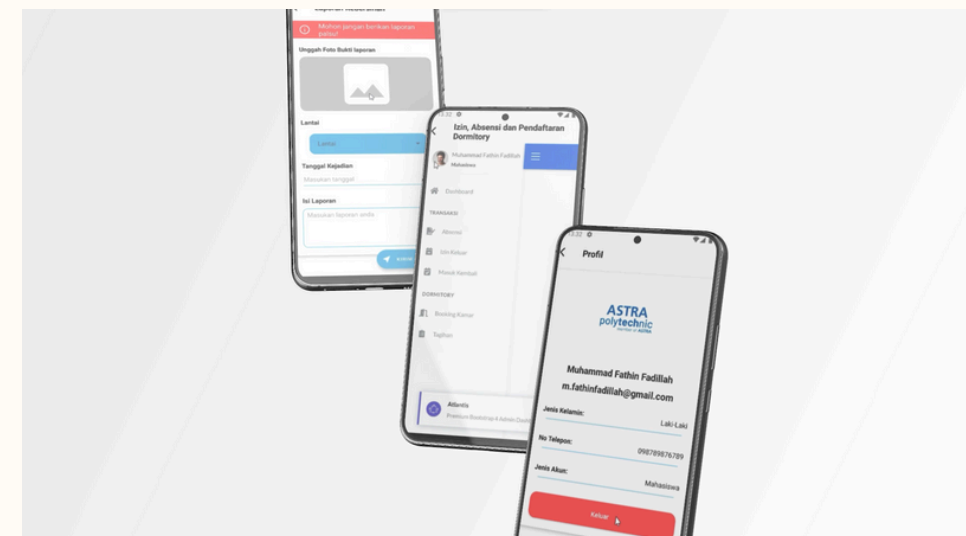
Mohon jangan berikan laporan palsu!

Unggah Foto Bukti laporan

Lantai

Lantai

Tanggal Kejadian

Masukan tanggal

Isi Laporan

Masukan laporan anda

Kirim

Izin, Absensi dan Pendaftaran Dormitory

Muhammad Fathin Fadillah

Mahasiswa

Dashboard

TRANSAKSI

Absensi

Izin Keluar

Masuk Kembali

DORMITORY

Booking Kamar

Tagihan

Atlantis

Premium Bootstrap 4 Admin Dashboard

Profil

ASTRA
polytechnic

Muhammad Fathin Fadillah

m.fathinfadillah@gmail.com

Jenis Kelamin:

Laki-Laki

No Telepon:

098789876789

Jenis Akun:

Mahasiswa

Keluar